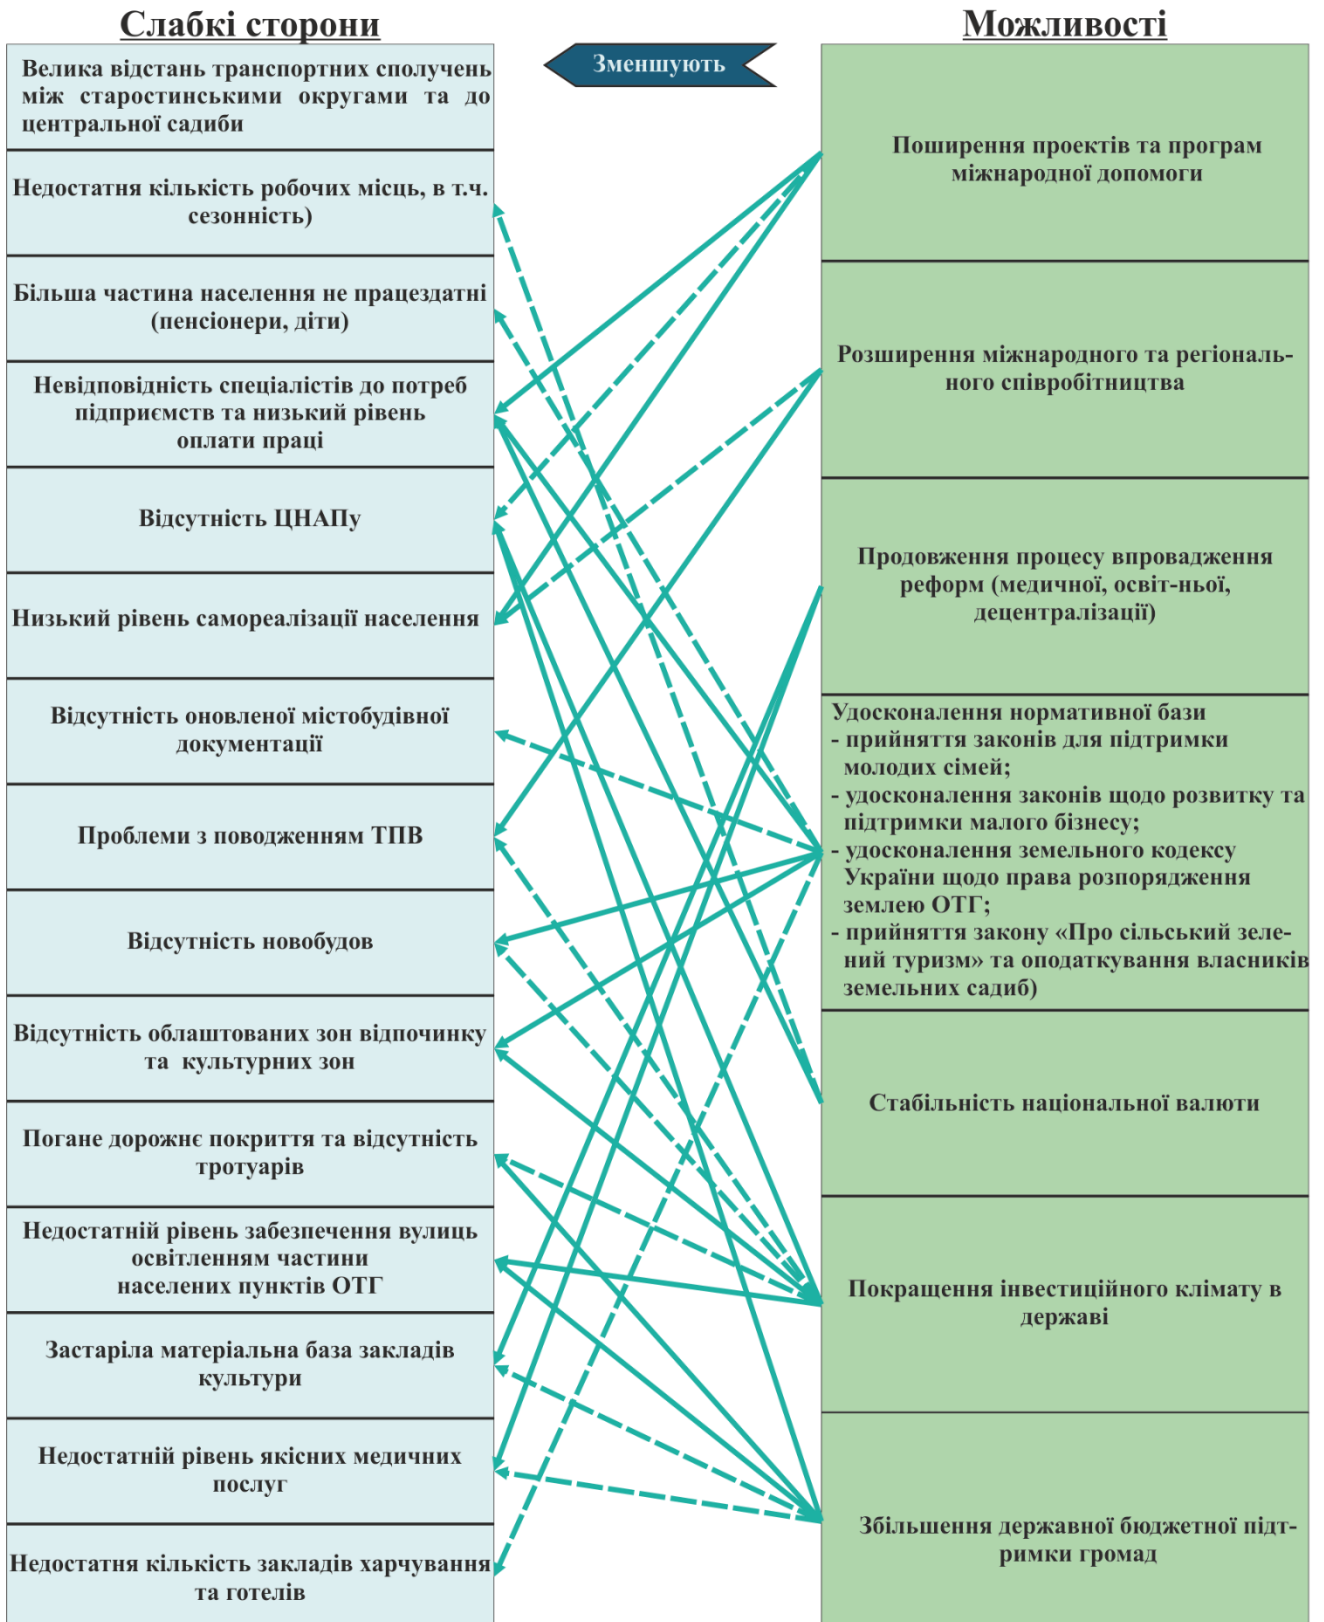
Слабкі сторони

Зменшують

Можливості

Велика відстань транспортних сполучень між старостинськими округами та до центральної садиби

Недостатня кількість робочих місць, в т.ч. сезонність)

Більша частина населення не працездатні (пенсіонери, діти)

Невідповідність спеціалістів до потреб підприємств та низький рівень оплати праці

Відсутність ЦНАПу

Низький рівень самореалізації населення

Відсутність оновленої містобудівної документації

Проблеми з поводженням ТПВ

Відсутність новобудов

Відсутність облаштованих зон відпочинку та культурних зон

Погане дорожнє покриття та відсутність тротуарів

Недостатній рівень забезпечення вулиць освітленням частини населених пунктів ОТГ

Застаріла матеріальна база закладів культури

Недостатній рівень якісних медичних послуг

Недостатня кількість закладів харчування та готелів

Поширення проектів та програм міжнародної допомоги

Розширення міжнародного та регіонального співробітництва

Продовження процесу впровадження реформ (медичної, освіт-ньої, децентралізації)

Удосконалення нормативної бази
- прийняття законів для підтримки молодих сімей;
- удосконалення законів щодо розвитку та підтримки малого бізнесу;
- удосконалення земельного кодексу України щодо права розпорядження землею ОТГ;
- прийняття закону «Про сільський зелений туризм» та оподаткування власників земельних садиб)

Стабільність національної валюти

Покращення інвестиційного клімату в державі

Збільшення державної бюджетної підтримки громад